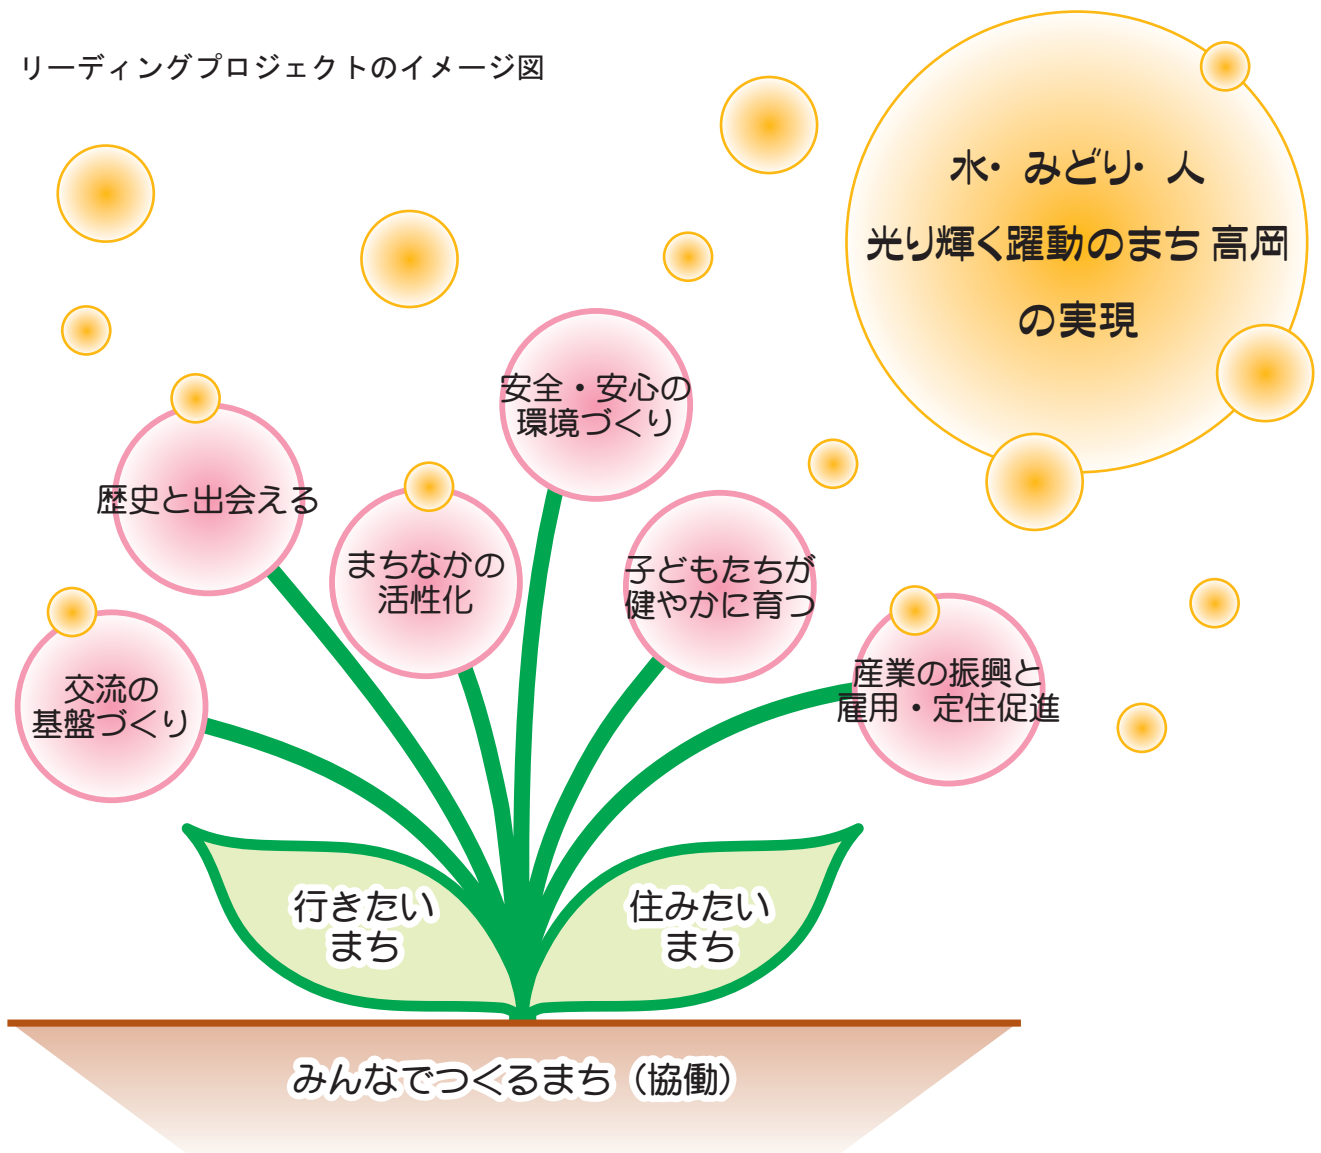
リーディングプロジェクトのイメージ図

水・みどり・人
光り輝く躍動のまち 高岡
の実現

安全・安心の環境づくり

歴史と出会える

まちなかの活性化

子どもたちが健やかに育つ

交流の基盤づくり

産業の振興と雇用・定住促進

行きたいまち

住みたいまち

みんなでつくるまち（協働）